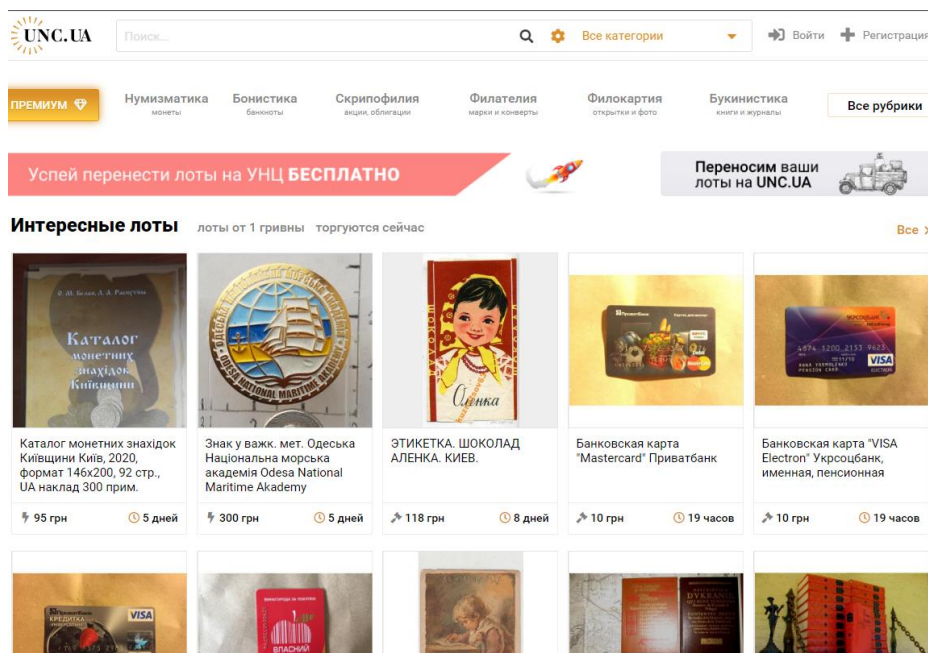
UNC.UA

Поиск...

Все категории

Войти

Регистрация

ПРЕМИУМ

Нумизматика
монеты

Бонистика
банкноты

Скрипофилия
акции, облигации

Филателия
марки и конверты

Филокартия
открытки и фото

Букинистика
книги и журналы

Все рубрики

Успей перенести лоты на УНЦ БЕСПЛАТНО

Переносим ваши лоты на UNC.UA

Интересные лоты лоты от 1 гривны торгуются сейчас

Все

Каталог монетних знахідок Київщини

Каталог монетних знахідок Київщини Київ, 2020, формат 146х200, 92 стр., UA наклад 300 прим.

95 грн 5 дней

ODESA NATIONAL MARITIME

Знак у важк. мет. Одеська Національна морська академія Odesa National Maritime Akademy

300 грн 5 дней

Аленка

ЭТИКЕТКА. ШОКОЛАД АЛЕНКА. КИЕВ.

118 грн 8 дней

Банковская карта "Mastercard" Приватбанк

10 грн 19 часов

VISA

Банковская карта "VISA Electron" Укрсоцбанк, именная, пенсионная

10 грн 19 часов

VISA
КРЕДИТКА

ВЛАСНИЙ

DYKANE